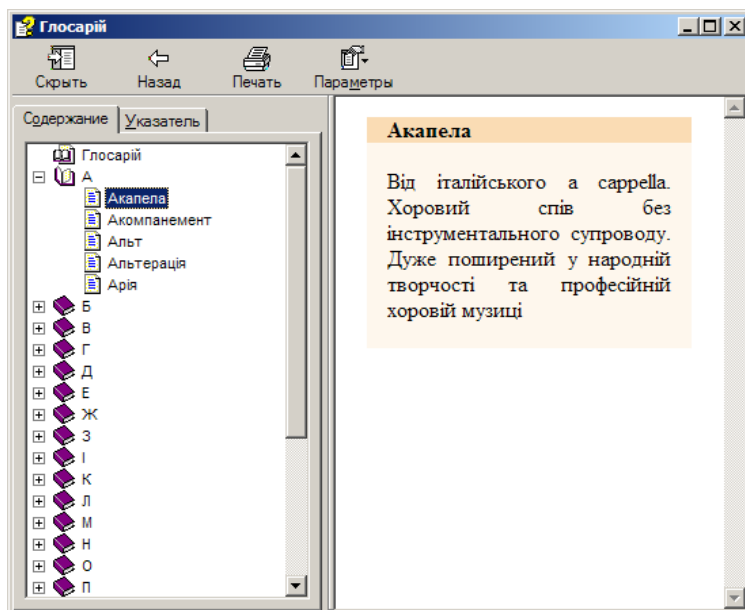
Глосарій

Скрыть Назад Печать Параметры

Содержание Указатель

Глосарій
А
Акапела
Акомпанемент
Альт
Альтерація
Арія
Б
В
Г
Д
Е
Ж
З
І
К
Л
М
Н
О
П

Акапела

Від італійського a cappella. Хоровий спів без інструментального супроводу. Дуже поширений у народній творчості та професійній хоровій музиці